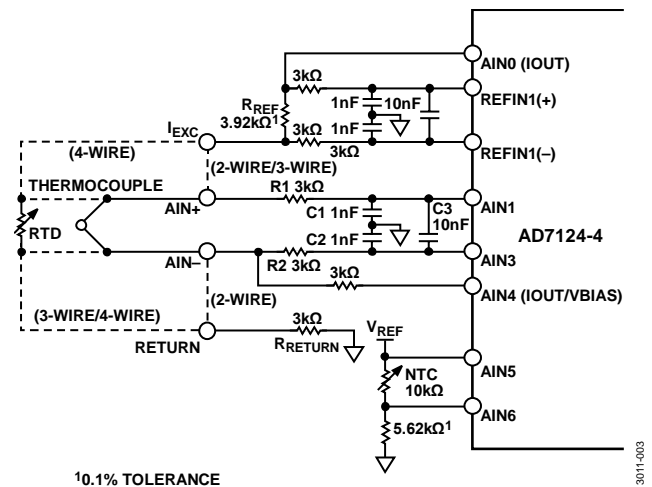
AIN0 (IOUT)

3kΩ

REFIN1(+)

$R_{REF}$
3.92kΩ$^1$

1nF

10nF

1nF

3kΩ

$I_{EXC}$

3kΩ

REFIN1(–)

(4-WIRE)

(2-WIRE/3-WIRE)

THERMOCOUPLE

R1 3kΩ

AIN+

AIN1

C3
10nF

C1 1nF

RTD

C2 1nF

AD7124-4

AIN–

R2 3kΩ

AIN3

3kΩ

AIN4 (IOUT/VBIAS)

(2-WIRE)

(3-WIRE/4-WIRE)

3kΩ

$V_{REF}$

RETURN

$R_{RETURN}$

AIN5

NTC
10kΩ

AIN6

5.62kΩ$^1$

$^1$0.1% TOLERANCE

3011-003